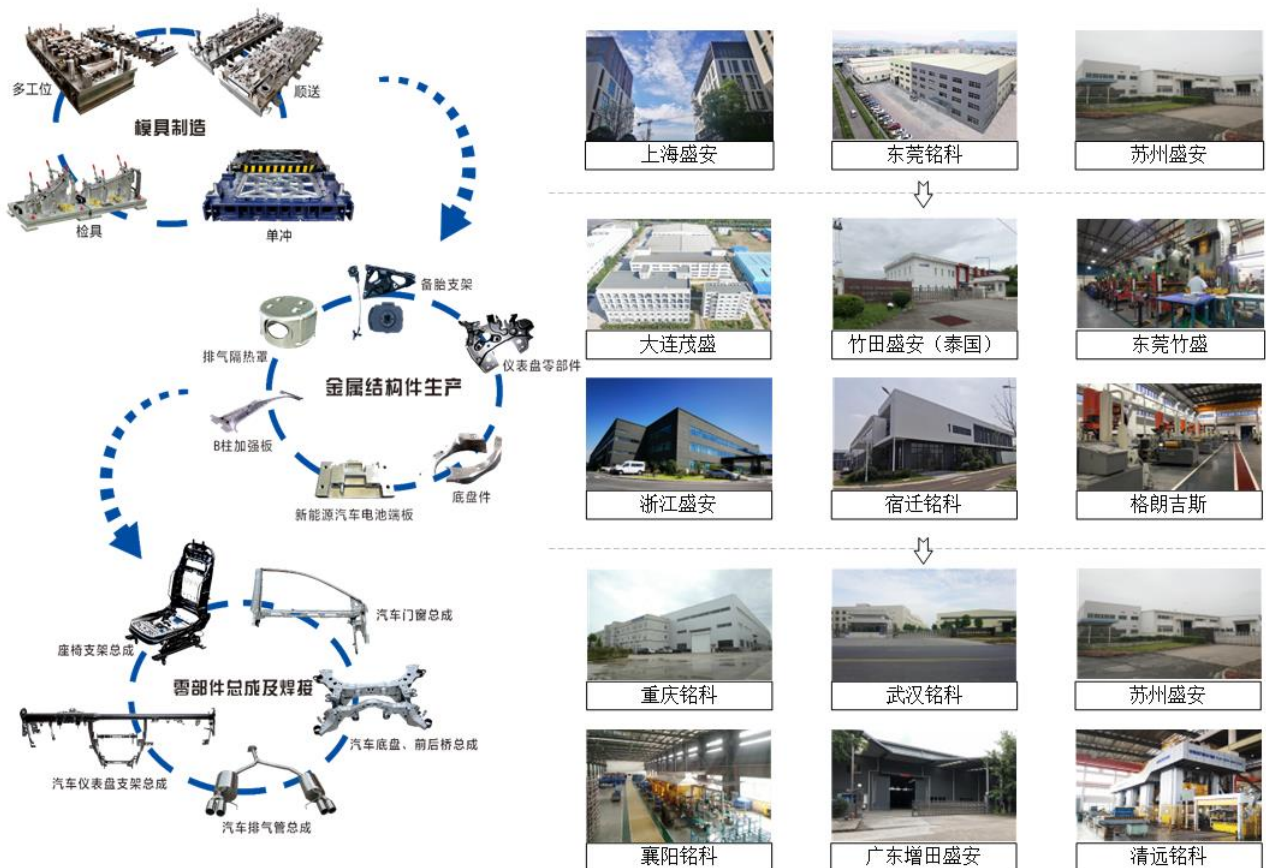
多工位
顺送
模具制造
检具
单冲
备胎支架
排气隔热罩
仪表盘零部件
金属结构件生产
B柱加强板
底盘件
新能源汽车电池端板
汽车门窗总成
座椅支架总成
零部件总成及焊接
汽车底盘、前后桥总成
汽车仪表盘支架总成
汽车排气管总成

上海盛安
东莞铭科
苏州盛安
大连茂盛
竹田盛安（泰国）
东莞竹盛
浙江盛安
宿迁铭科
格朗吉斯
重庆铭科
武汉铭科
苏州盛安
襄阳铭科
广东增田盛安
清远铭科